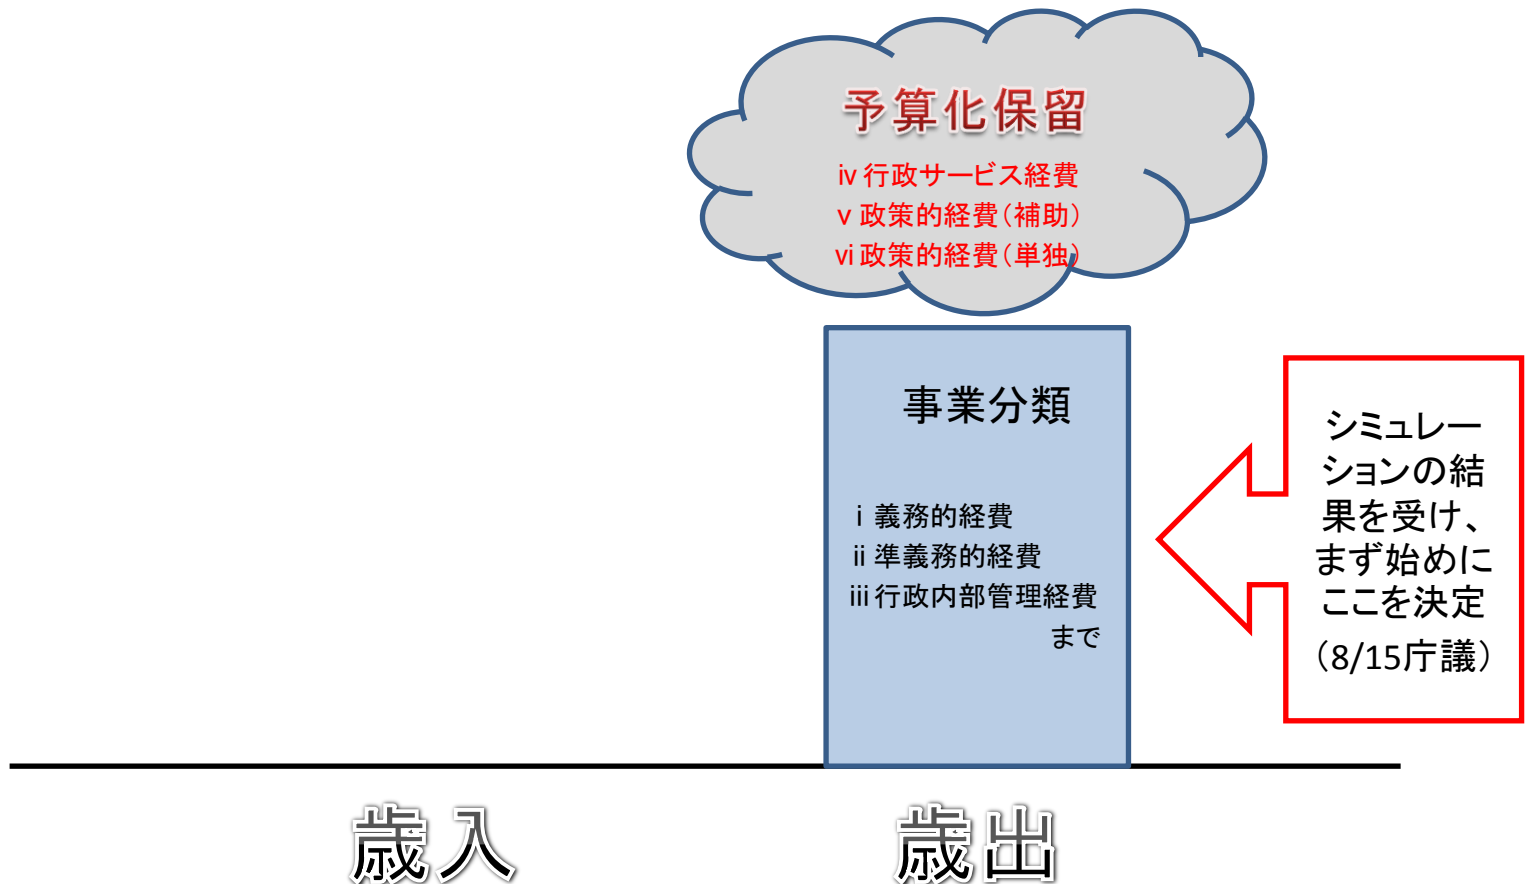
予算化保留

iv 行政サービス経費
v 政策的経費（補助）
vi 政策的経費（単独）

事業分類

i 義務的経費
ii 準義務的経費
iii 行政内部管理経費
まで

シミュレーションの結果を受け、まず始めにここを決定
（8/15庁議）

歳入

歳出